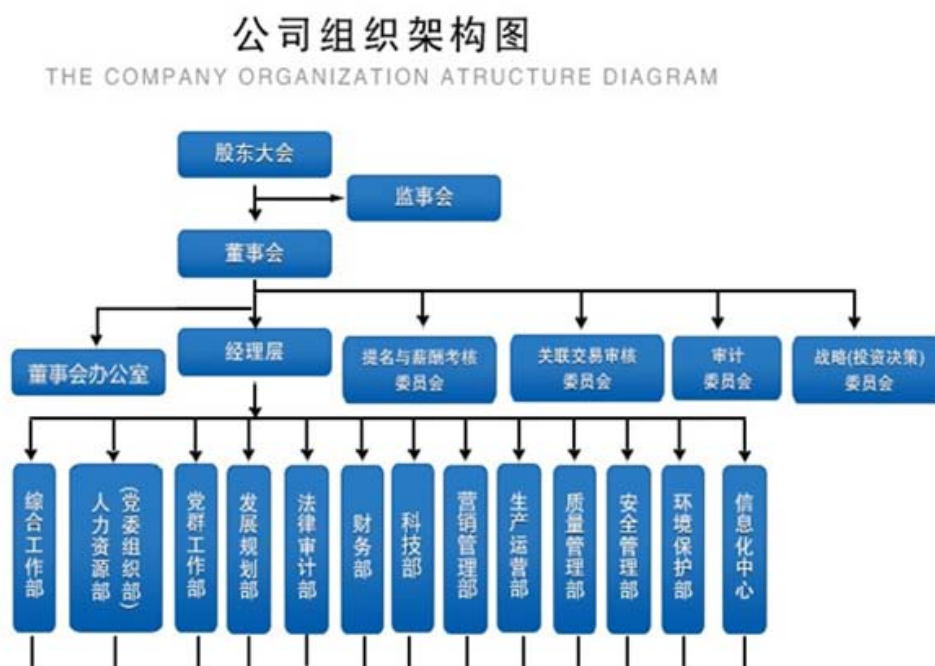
公司组织架构图
THE COMPANY ORGANIZATION ATRUCTURE DIAGRAM

股东大会

监事会

董事会

董事会办公室

经理层

提名与薪酬考核委员会

关联交易审核委员会

审计委员会

战略(投资决策)委员会

综合工作部

人力资源部(党委组织部)

党群工作部

发展规划部

法律审计部

财务部

科技部

营销管理部

生产运营部

质量管理部

安全管理部

环境保护部

信息化中心